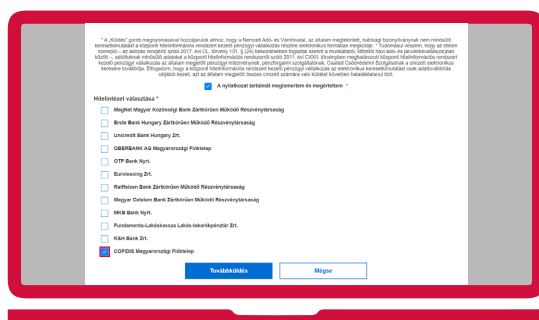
* A „Küldés" gomb megnyomásával hozzájárulok ahhoz, hogy a Nemzeti Adó- és Vámhivatal, az általam megjelölt, hatósági bizonyítványnak nem minősülő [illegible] rendszer kezelő pénzügyi vállalkozás részére elektronikus formában megküldje. * Tudomásul veszem, hogy az ebben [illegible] 2017. évi CL. törvény 131. § (24) bekezdésében foglaltak szerint a munkáltató, kifizető havi adó- és járulékbevallásában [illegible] központi hitelinformációs rendszerről szóló 2011. évi CXXII. törvényben meghatározott központi hitelinformációs rendszer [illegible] pénzügyi intézménynek, pénzforgalmi szolgáltatónak, Családi Csődvédelmi Szolgálatnak a céljából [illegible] rendszer kezelő pénzügyi vállalkozás az elektronikus kereseti kimutatást vagy adatkivonatokat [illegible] valamennyi megjelölt címzett számára való küldést követően haladéktalanul törli.

A nyilatkozat tartalmát megismertem és megértettem *

Hitelintézet választása *

Magnet Magyar Közösségi Bank Zártkörűen Működő Részvénytársaság

Erste Bank Hungary Zártkörűen Működő Részvénytársaság

Unicredit Bank Hungary Zrt.

OBERBANK AG Magyarországi Fióktelep

OTP Bank Nyrt.

Euroleasing Zrt.

Raiffeisen Bank Zártkörűen Működő Részvénytársaság

Magyar Cetelem Bank Zártkörűen Működő Részvénytársaság

MKB Bank Nyrt.

Fundamenta-Lakáskassza Lakás-takarékpénztár Zrt.

K&H Bank Zrt.

COFIDIS Magyarországi Fióktelep

Továbbküldés

Mégse